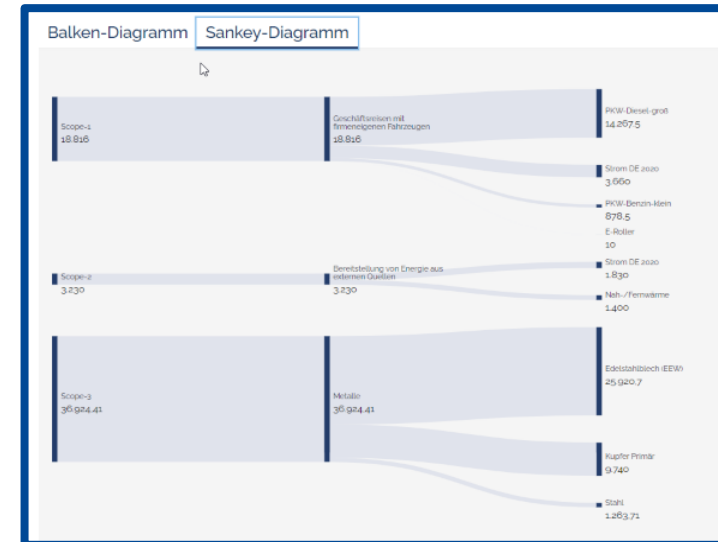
Balken-Diagramm Sankey-Diagramm

Scope-1
18.816

Geschäftsreisen mit firmeneigenen Fahrzeugen
18.816

PKW-Diesel-groß
14.267,5

Strom DE 2020
3.660

PKW-Benzin-klein
878,5

E-Roller
10

Scope-2
3.230

Bereitstellung von Energie aus externen Quellen
3.230

Strom DE 2020
1.830

Nah-/Fernwärme
1.400

Scope-3
36.924,41

Metalle
36.924,41

Edelstahlblech (EEW)
25.920,7

Kupfer Primär
9.740

Stahl
1.263,71